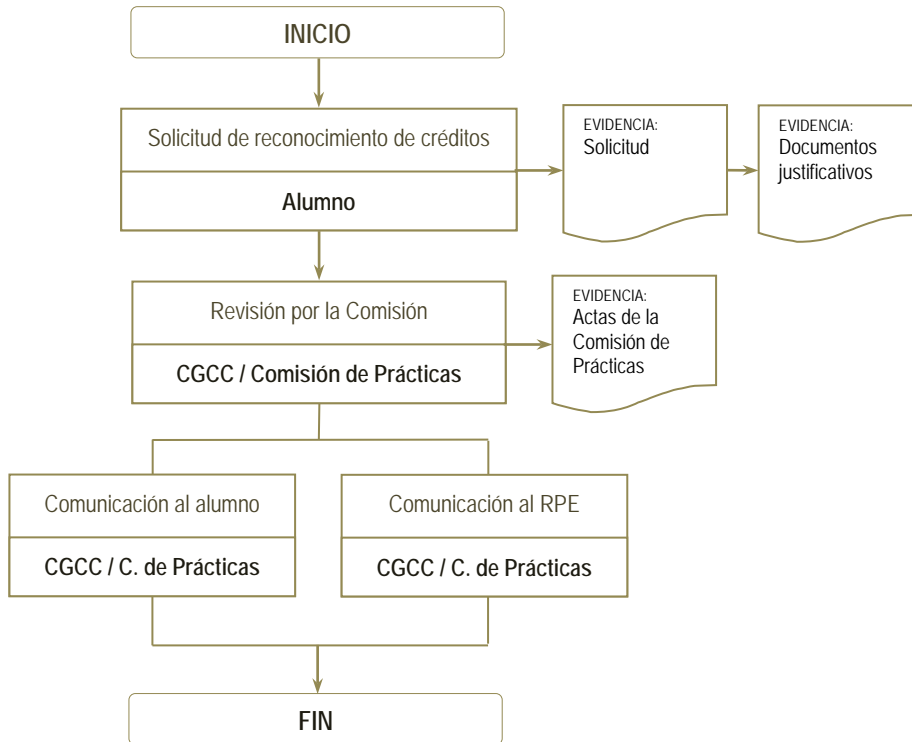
INICIO

Solicitud de reconocimiento de créditos

Alumno

EVIDENCIA:
Solicitud

EVIDENCIA:
Documentos justificativos

Revisión por la Comisión

CGCC / Comisión de Prácticas

EVIDENCIA:
Actas de la Comisión de Prácticas

Comunicación al alumno

CGCC / C. de Prácticas

Comunicación al RPE

CGCC / C. de Prácticas

FIN